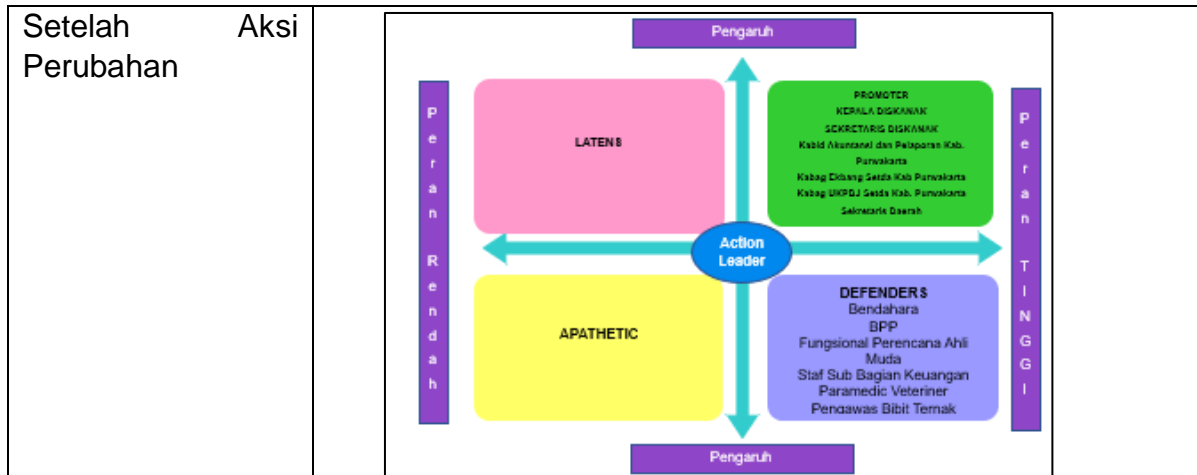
Setelah Aksi Perubahan

Pengaruh

Peran Rendah

LATENS

PROMOTER
KEPALA DISKANAK
SEKRETARIS DISKANAK
Kabid Akuntansi dan Pelaporan Kab. Purwakarta
Kabag Ekbang Setda Kab Purwakarta
Kabag UKPBJ Setda Kab. Purwakarta
Sekretaris Daerah

Peran TINGGI

Action Leader

APATHETIC

DEFENDERS
Bendahara
BPP
Fungsional Perencana Ahli Muda
Staf Sub Bagian Keuangan
Paramedic Veteriner
Pengawas Bibit Ternak

Pengaruh